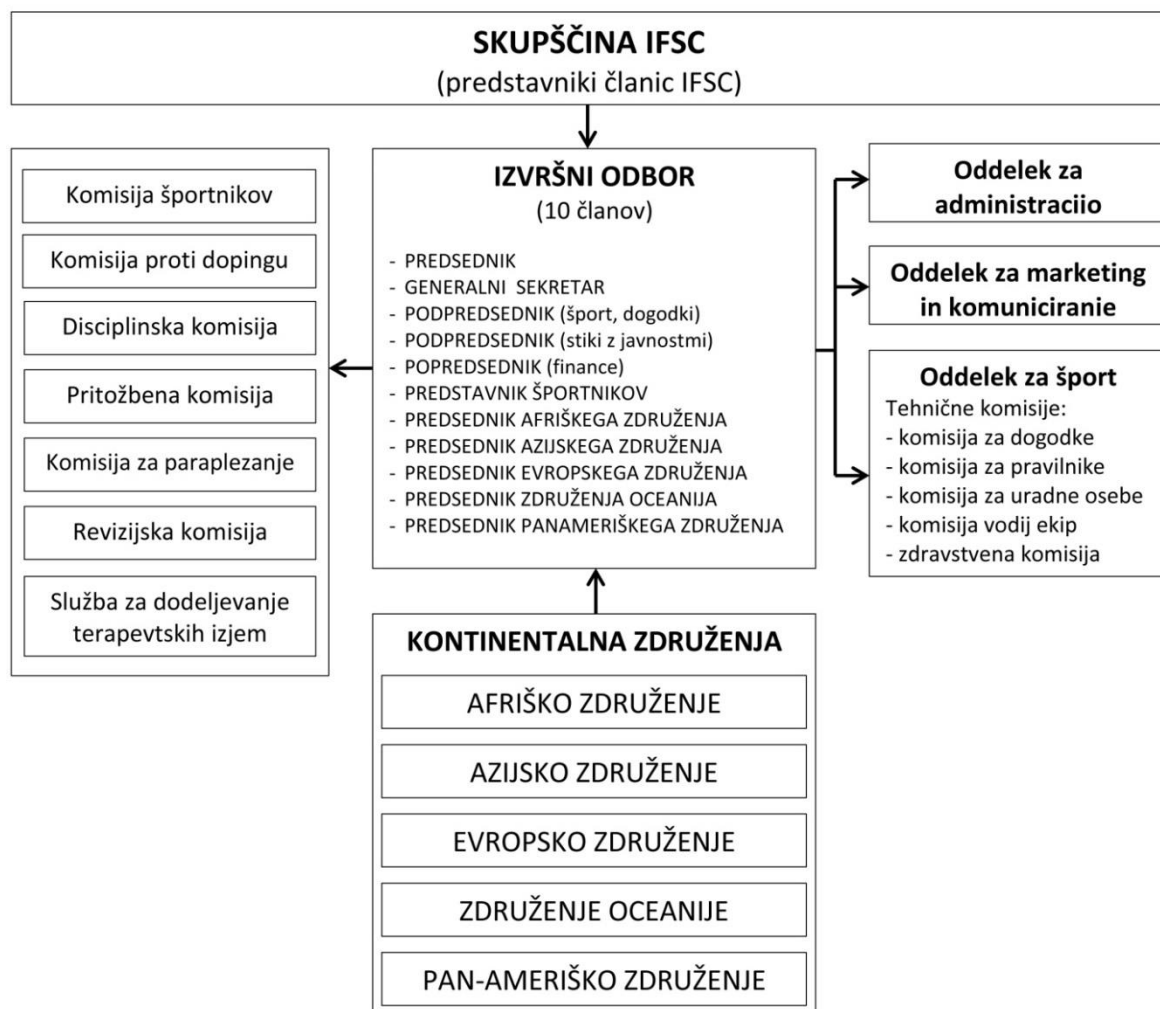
SKUPŠČINA IFSC
(predstavniki članic IFSC)

Komisija športnikov

Komisija proti dopingu

Disciplinska komisija

Pritožbena komisija

Komisija za paraplezanje

Revizijska komisija

Služba za dodeljevanje terapevtskih izjem

IZVRŠNI ODBOR
(10 članov)

- PREDSEDNIK
- GENERALNI SEKRETAR
- PODPREDSEDNIK (šport, dogodki)
- PODPREDSEDNIK (stiki z javnostmi)
- POPREDSEDNIK (finance)
- PREDSTAVNIK ŠPORTNIKOV
- PREDSEDNIK AFRIŠKEGA ZDRUŽENJA
- PREDSEDNIK AZIJSKEGA ZDRUŽENJA
- PREDSEDNIK EVROPSKEGA ZDRUŽENJA
- PREDSEDNIK ZDRUŽENJA OCEANIJA
- PREDSEDNIK PANAMERIŠKEGA ZDRUŽENJA

Oddelek za administraciio

Oddelek za marketing in komuniciranie

Oddelek za šport
Tehnične komisije:
- komisija za dogodke
- komisija za pravilnike
- komisija za uradne osebe
- komisija vodij ekip
- zdravstvena komisija

KONTINENTALNA ZDRUŽENJA

AFRIŠKO ZDRUŽENJE

AZIJSKO ZDRUŽENJE

EVROPSKO ZDRUŽENJE

ZDRUŽENJE OCEANIJE

PAN-AMERIŠKO ZDRUŽENJE